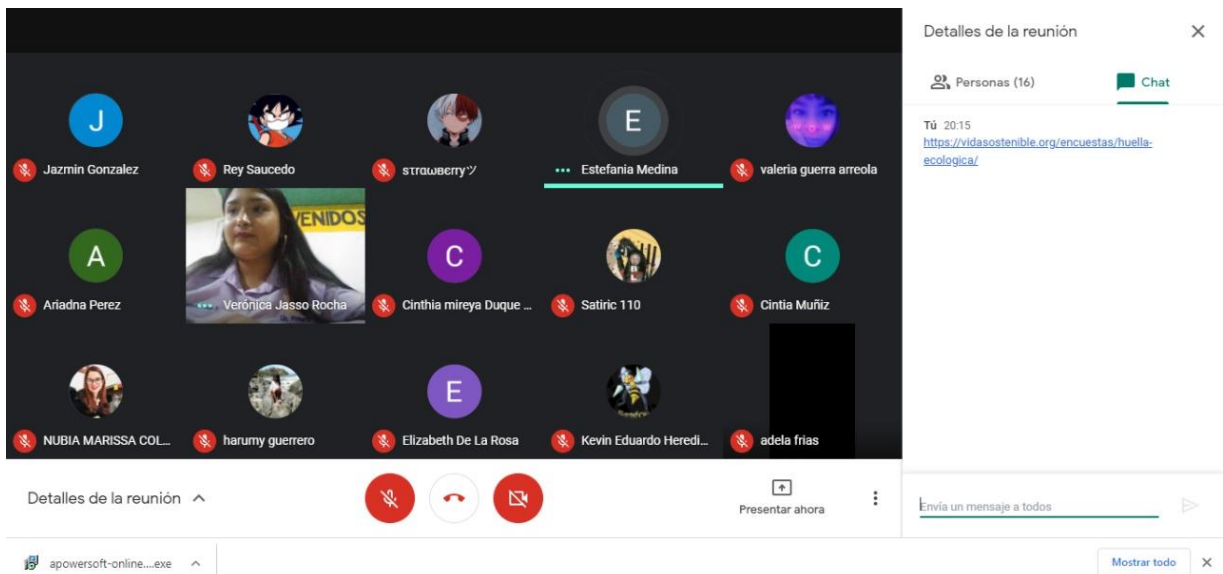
J
Jazmin Gonzalez

Rey Saucedo

ѕтrαwвerryツ

E
Estefania Medina

valeria guerra arreola

A
Ariadna Perez

VENIDOS
Verónica Jasso Rocha

C
Cinthia mireya Duque ...

Satiric 110

C
Cintia Muñiz

NUBIA MARISSA COL...

harumy guerrero

E
Elizabeth De La Rosa

Kevin Eduardo Heredi...

adela frias

Detalles de la reunión

Presentar ahora

Detalles de la reunión

Personas (16)

Chat

Tú 20:15
https://vidasostenible.org/encuestas/huella-ecologica/

Envía un mensaje a todos

apowersoft-online....exe

Mostrar todo